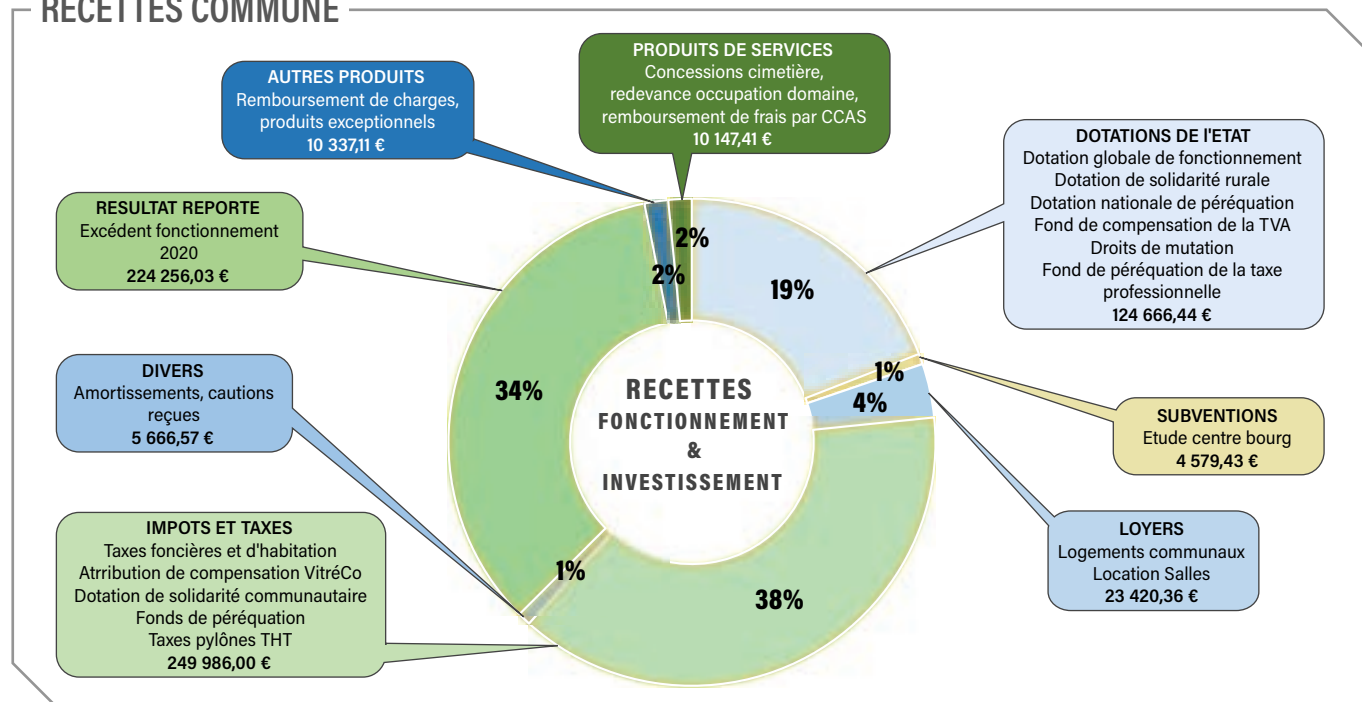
RECETTES COMMUNE

AUTRES PRODUITS
Remboursement de charges, produits exceptionnels
10 337,11 €

PRODUITS DE SERVICES
Concessions cimetière, redevance occupation domaine, remboursement de frais par CCAS
10 147,41 €

DOTATIONS DE L'ETAT
Dotation globale de fonctionnement
Dotation de solidarité rurale
Dotation nationale de péréquation
Fond de compensation de la TVA
Droits de mutation
Fond de péréquation de la taxe professionnelle
124 666,44 €

RESULTAT REPORTE
Excédent fonctionnement 2020
224 256,03 €

DIVERS
Amortissements, cautions reçues
5 666,57 €

SUBVENTIONS
Etude centre bourg
4 579,43 €

LOYERS
Logements communaux
Location Salles
23 420,36 €

IMPOTS ET TAXES
Taxes foncières et d'habitation
Atrribution de compensation VitréCo
Dotation de solidarité communautaire
Fonds de péréquation
Taxes pylônes THT
249 986,00 €

2%
2%
19%
1%
4%
34%
1%
38%

RECETTES
FONCTIONNEMENT
&
INVESTISSEMENT